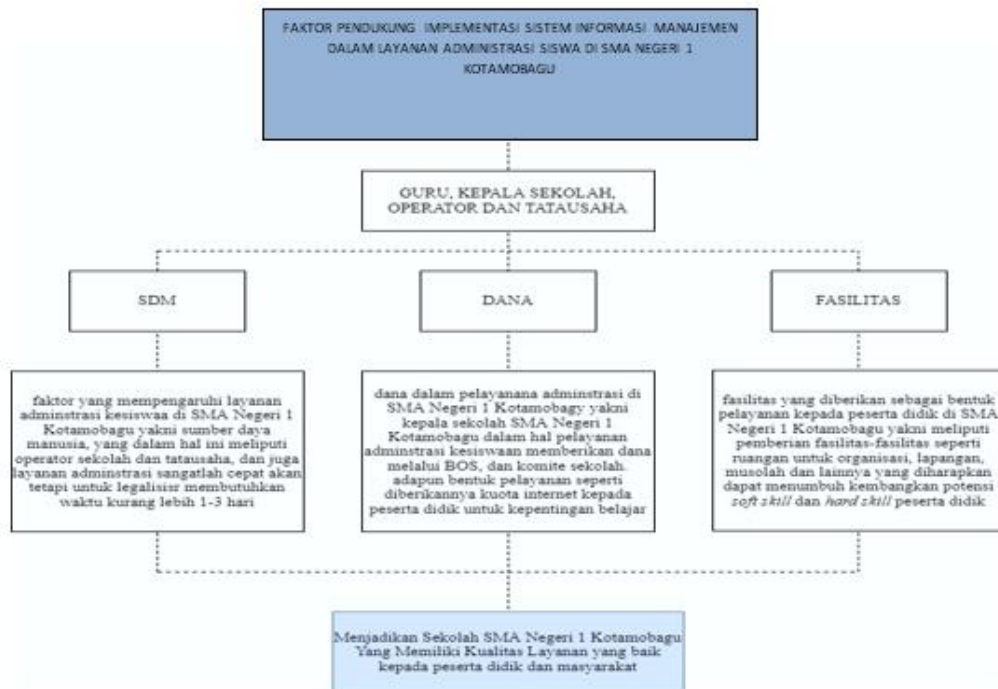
FAKTOR PENDUKUNG IMPLEMENTASI SISTEM INFORMASI MANAJEMEN DALAM LAYANAN ADMINISTRASI SISWA DI SMA NEGERI 1 KOTAMOBAGU

GURU, KEPALA SEKOLAH, OPERATOR DAN TATAUSAHA

SDM

DANA

FASILITAS

faktor yang mempengaruhi layanan adminstrasi kesiswaa di SMA Negeri 1 Kotamobagu yakni sumber daya manusia, yang dalam hal ini meliputi operator sekolah dan tatausaha, dan juga layanan adminstrasi sangatlah cepat akan tetapi untuk legalisir membutuhkan waktu kurang lebih 1-3 hari

dana dalam pelayanana adminstrasi di SMA Negeri 1 Kotamobagy yakni kepala sekolah SMA Negeri 1 Kotamobagu dalam hal pelayanan adminstrasi kesiswaan memberikan dana melalui BOS, dan komite sekolah. adapun bentuk pelayanan seperti diberikannya kuota internet kepada peserta didik untuk kepentingan belajar

fasilitas yang diberikan sebagai bentuk pelayanan kepada peserta didik di SMA Negeri 1 Kotamobagu yakni meliputi pemberian fasilitas-fasilitas seperti ruangan untuk organisasi, lapangan, musolah dan lainnya yang diharapkan dapat menumbuh kembangkan potensi soft skill dan hard skill peserta didik

Menjadikan Sekolah SMA Negeri 1 Kotamobagu Yang Memiliki Kualitas Layanan yang baik kepada peserta didik dan masyarakat